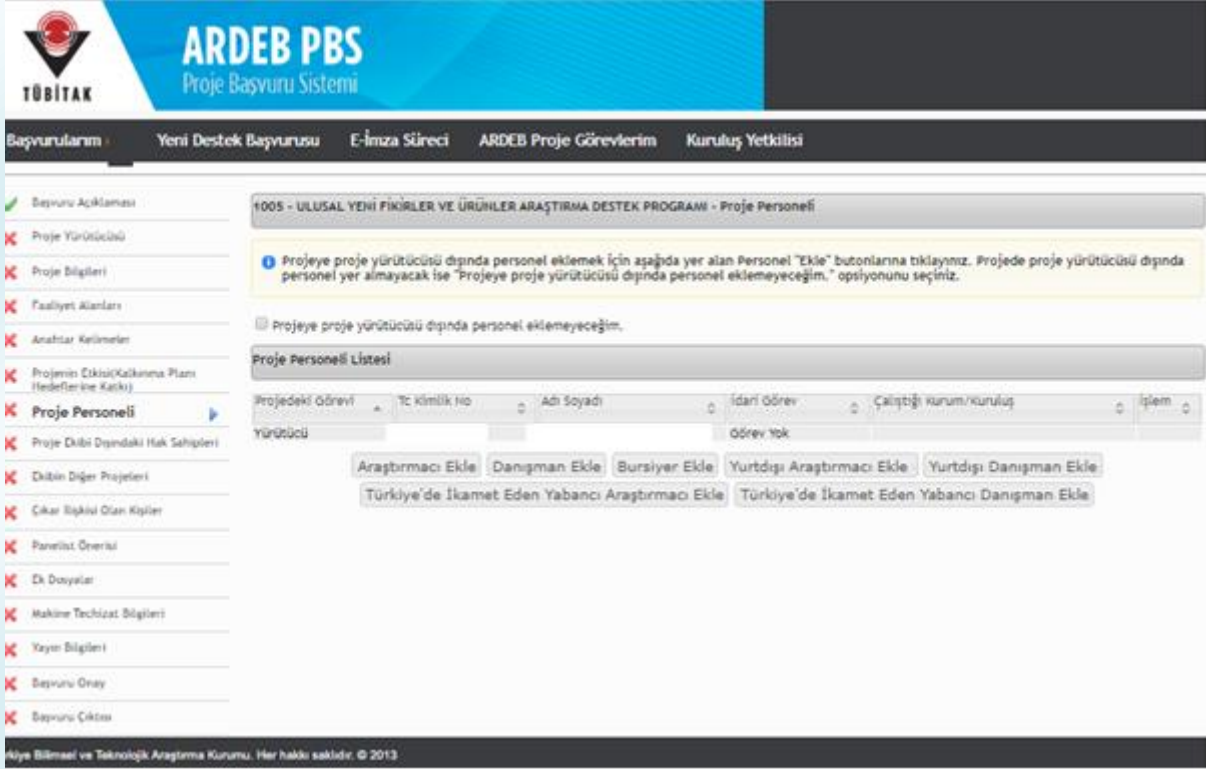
TÜBİTAK

ARDEB PBS
Proje Başvuru Sistemi

Başvurularım | Yeni Destek Başvurusu | E-İmza Süreci | ARDEB Proje Görevlerim | Kuruluş Yetkilisi

Başvuru Açıklaması
Proje Yürütücüsü
Proje Bilgileri
Faaliyet Alanları
Anahtar Kelimeler
Projenin Etkisi(Kalkınma Planı Hedeflerine Katkı)
Proje Personeli
Proje Ekibi Dışındaki Hak Sahipleri
Ekibin Diğer Projeleri
Çıkar İlişkisi Olan Kişiler
Panelist Önerisi
Ek Dosyalar
Makine Techizat Bilgileri
Yayın Bilgileri
Başvuru Onay
Başvuru Çıktısı

1005 - ULUSAL YENİ FİKİRLER VE ÜRÜNLER ARAŞTIRMA DESTEK PROGRAMI - Proje Personeli

Projeye proje yürütücüsü dışında personel eklemek için aşağıda yer alan Personel "Ekle" butonlarına tıklayınız. Projede proje yürütücüsü dışında personel yer almayacak ise "Projeye proje yürütücüsü dışında personel eklemeyeceğim." opsiyonunu seçiniz.

Projeye proje yürütücüsü dışında personel eklemeyeceğim.

Proje Personeli Listesi

| Projedeki Görevi | Tc Kimlik No | Adı Soyadı | İdari Görev | Çalıştığı Kurum/Kuruluş | İşlem |
|---|---|---|---|---|---|
| Yürütücü | | | Görev Yok | | |

Araştırmacı Ekle | Danışman Ekle | Bursiyer Ekle | Yurtdışı Araştırmacı Ekle | Yurtdışı Danışman Ekle
Türkiye'de İkamet Eden Yabancı Araştırmacı Ekle | Türkiye'de İkamet Eden Yabancı Danışman Ekle

rkiye Bilimsel ve Teknolojik Araştırma Kurumu. Her hakkı saklıdır. © 2013